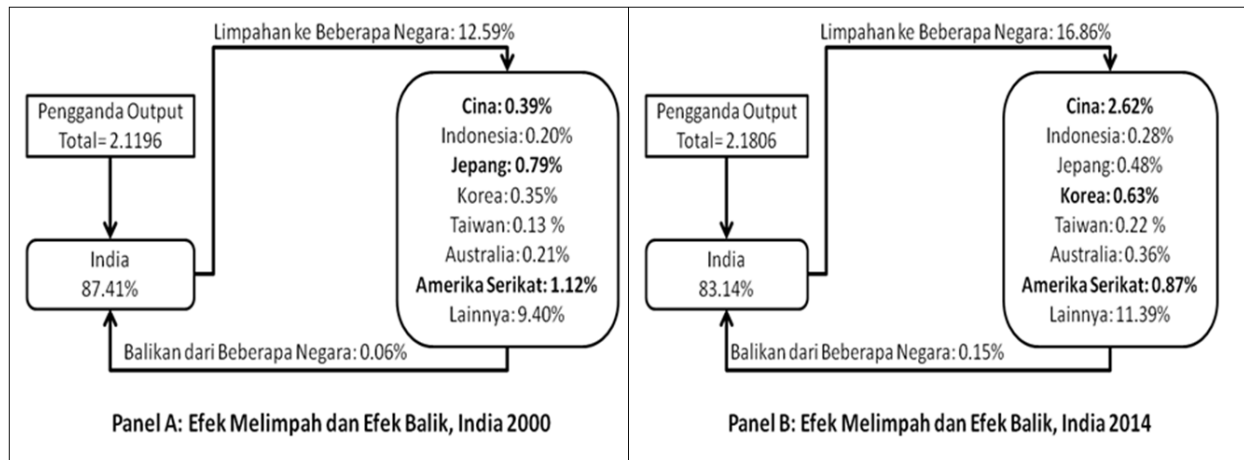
Limpahan ke Beberapa Negara: 12.59%

Pengganda Output
Total= 2.1196

India
87.41%

**Cina: 0.39%**
Indonesia: 0.20%
**Jepang: 0.79%**
Korea: 0.35%
Taiwan: 0.13 %
Australia: 0.21%
**Amerika Serikat: 1.12%**
Lainnya: 9.40%

Balikan dari Beberapa Negara: 0.06%

**Panel A: Efek Melimpah dan Efek Balik, India 2000**

Limpahan ke Beberapa Negara: 16.86%

Pengganda Output
Total= 2.1806

India
83.14%

**Cina: 2.62%**
Indonesia: 0.28%
Jepang: 0.48%
**Korea: 0.63%**
Taiwan: 0.22 %
Australia: 0.36%
**Amerika Serikat: 0.87%**
Lainnya: 11.39%

Balikan dari Beberapa Negara: 0.15%

**Panel B: Efek Melimpah dan Efek Balik, India 2014**